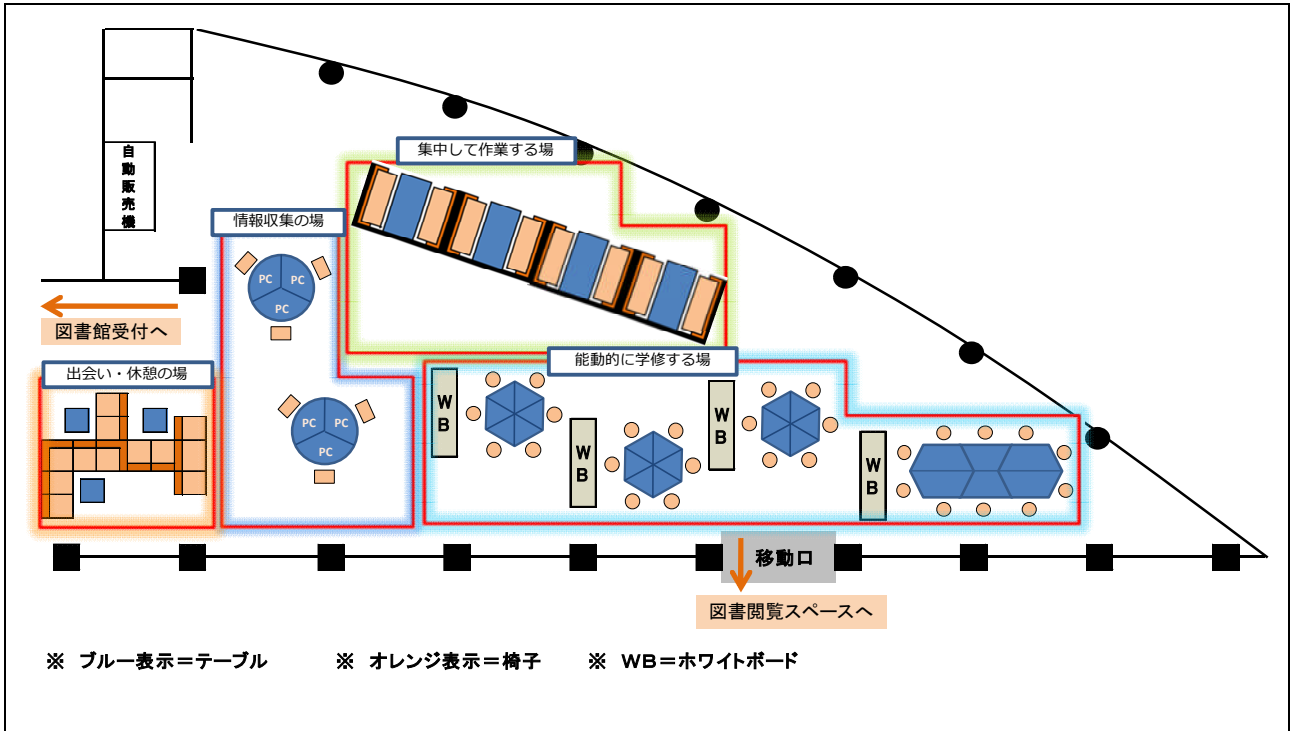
自動販売機

集中して作業する場

情報収集の場

PC PC PC

PC PC PC

図書館受付へ

出会い・休憩の場

能動的に学修する場

WB

WB

WB

WB

移動口

図書閲覧スペースへ

※ ブルー表示＝テーブル　※ オレンジ表示＝椅子　※ WB＝ホワイトボード